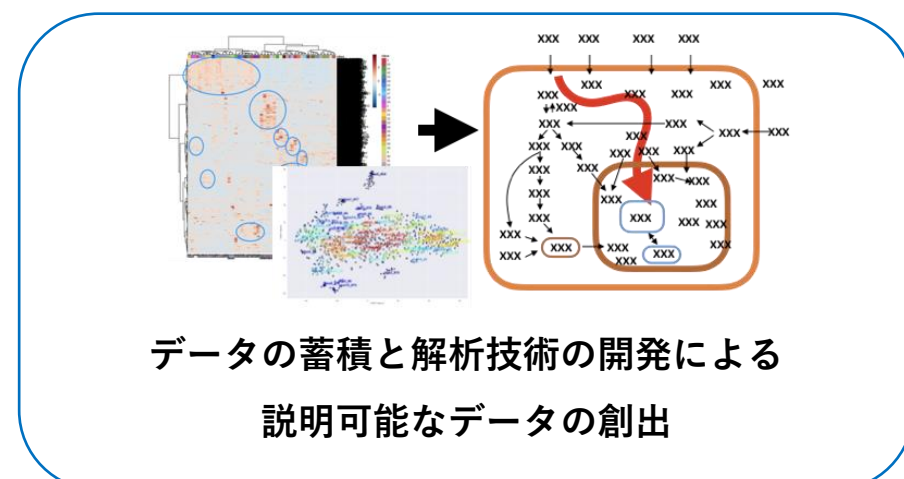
XXX XXX XXX XXX
XXX XXX XXX XXX XXX
XXX XXX XXX XXX XXX XXX XXX XXX XXX XXX XXX XXX XXX XXX XXX XXX XXX XXX XXX XXX XXX XXX XXX XXX XXX XXX XXX XXX XXX XXX XXX

データの蓄積と解析技術の開発による

説明可能なデータの創出